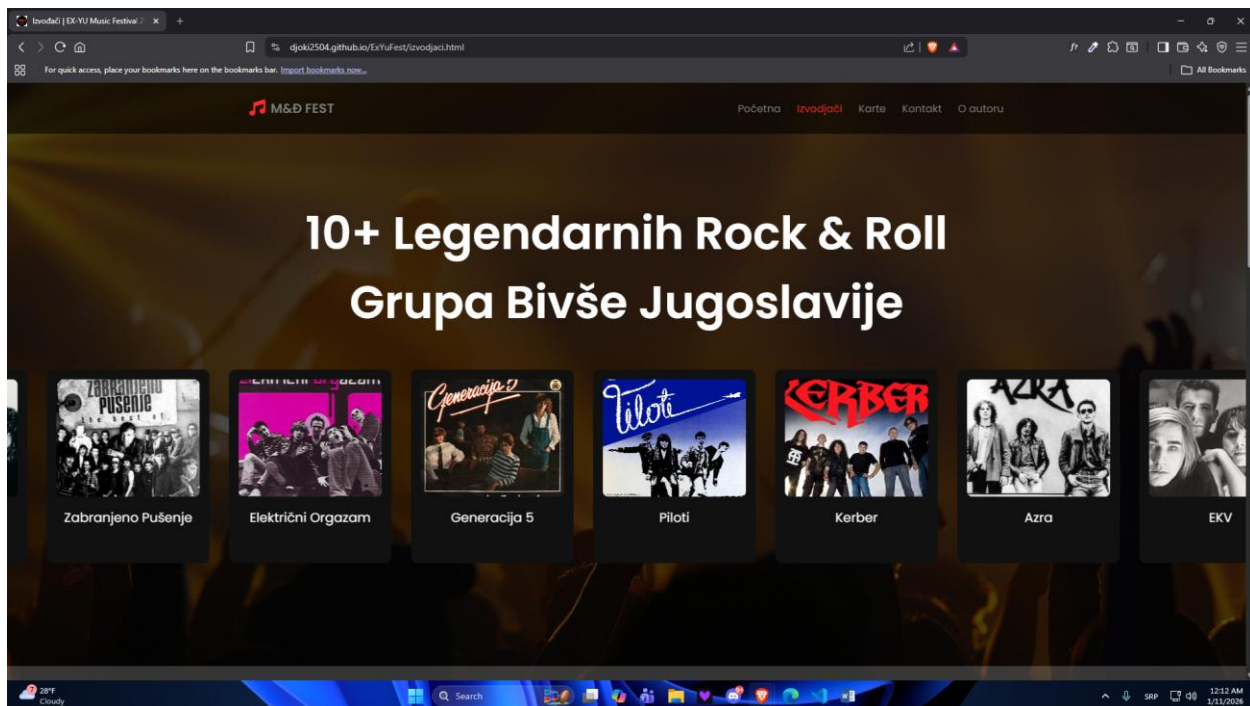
Izvođači | EX-YU Music Festival 2

djoki2504.github.io/ExYuFest/izvodjaci.html

For quick access, place your bookmarks here on the bookmarks bar. Import bookmarks now...

All Bookmarks

M&Đ FEST

Početna Izvođači Karte Kontakt O autoru

10+ Legendarnih Rock & Roll Grupa Bivše Jugoslavije

Zabranjeno Pušenje

Električni Orgazam

Generacija 5

Piloti

Kerber

Azra

EKV

28°F Cloudy

Search

SRP

12:12 AM 1/11/2026